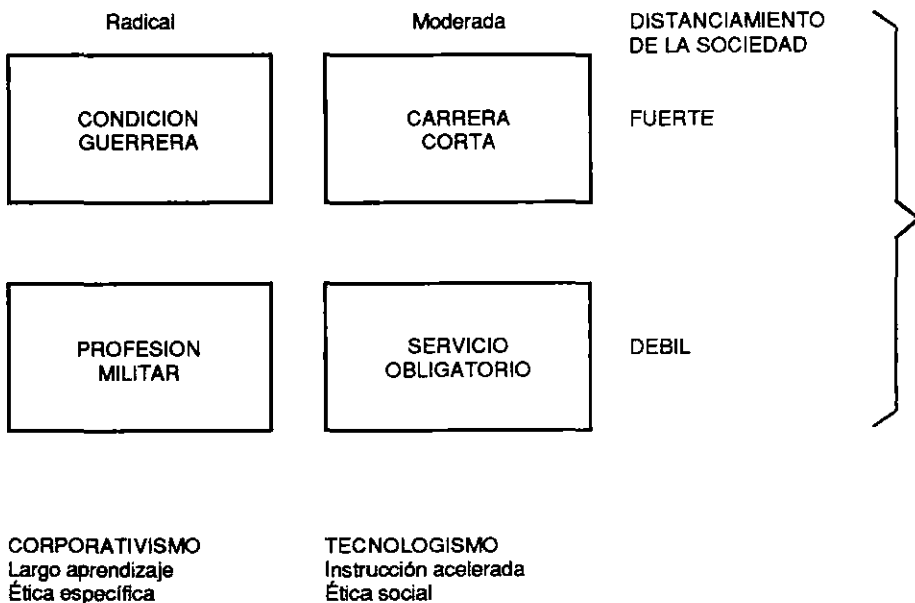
Radical

Moderada

DISTANCIAMIENTO DE LA SOCIEDAD

CONDICION GUERRERA

CARRERA CORTA

FUERTE

PROFESION MILITAR

SERVICIO OBLIGATORIO

DEBIL

CORPORATIVISMO
Largo aprendizaje
Ética específica

TECNOLOGISMO
Instrucción acelerada
Ética social